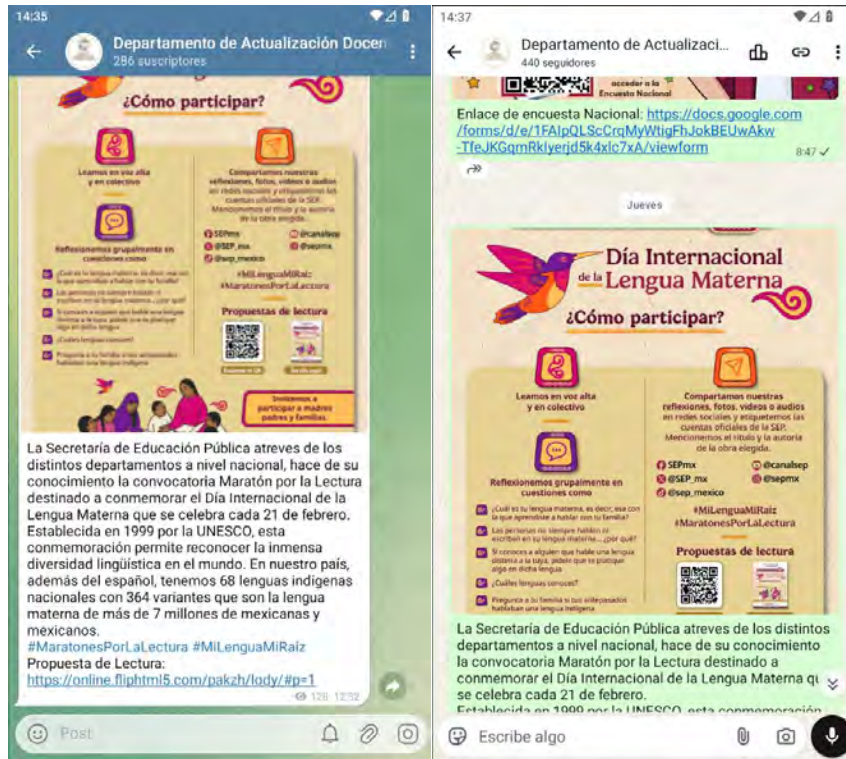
14:35

Departamento de Actualización Docen
286 suscriptores

¿Cómo participar?

Leamos en voz alta y en colectivo

Compartamos nuestras reflexiones, fotos, videos o audios en redes sociales y etiquetemos las cuentas oficiales de la SEP. Mencionemos el título y la autoría de la obra elegida.

Reflexionemos grupalmente en cuestiones como

@SEPmx @canalsep @SEP_mx @sepmx @sep_mexico

#MiLenguaMiRaíz #MaratonesPorLaLectura

Propuestas de lectura

Invitemos a participar a madres padres y familias.

La Secretaría de Educación Pública atreves de los distintos departamentos a nivel nacional, hace de su conocimiento la convocatoria Maratón por la Lectura destinado a conmemorar el Día Internacional de la Lengua Materna que se celebra cada 21 de febrero. Establecida en 1999 por la UNESCO, esta conmemoración permite reconocer la inmensa diversidad lingüística en el mundo. En nuestro país, además del español, tenemos 68 lenguas indígenas nacionales con 364 variantes que son la lengua materna de más de 7 millones de mexicanas y mexicanos.
#MaratonesPorLaLectura #MiLenguaMiRaíz
Propuesta de Lectura:
https://online.fliphtml5.com/pakzh/lody/#p=1
126 12:32

Post

14:37

Departamento de Actualizaci...
440 seguidores

acceder a la Encuesta Nacional

Enlace de encuesta Nacional: https://docs.google.com/forms/d/e/1FAIpQLScCrqMyWtigFhJokBEUwAkw-TfeJKGqmRklyerjd5k4xlc7xA/viewform
8:47

Jueves

Día Internacional de la Lengua Materna

¿Cómo participar?

Leamos en voz alta y en colectivo

Compartamos nuestras reflexiones, fotos, videos o audios en redes sociales y etiquetemos las cuentas oficiales de la SEP. Mencionemos el título y la autoría de la obra elegida.

@SEPmx @canalsep @SEP_mx @sepmx @sep_mexico

Reflexionemos grupalmente en cuestiones como

¿Cuál es tu lengua materna, es decir, esa con la que aprendiste a hablar con tu familia?

Las personas no siempre hablan ni escriben en su lengua materna... ¿por qué?

Si conoces a alguien que hable una lengua distinta a la tuya, pídele que te platique algo en dicha lengua

¿Cuáles lenguas conoces?

Pregunta a tu familia si sus antepasados hablaban una lengua indígena

#MiLenguaMiRaíz #MaratonesPorLaLectura

Propuestas de lectura

La Secretaría de Educación Pública atreves de los distintos departamentos a nivel nacional, hace de su conocimiento la convocatoria Maratón por la Lectura destinado a conmemorar el Día Internacional de la Lengua Materna qu se celebra cada 21 de febrero.
Establecida en 1999 por la UNESCO, esta conmemoración

Escribe algo